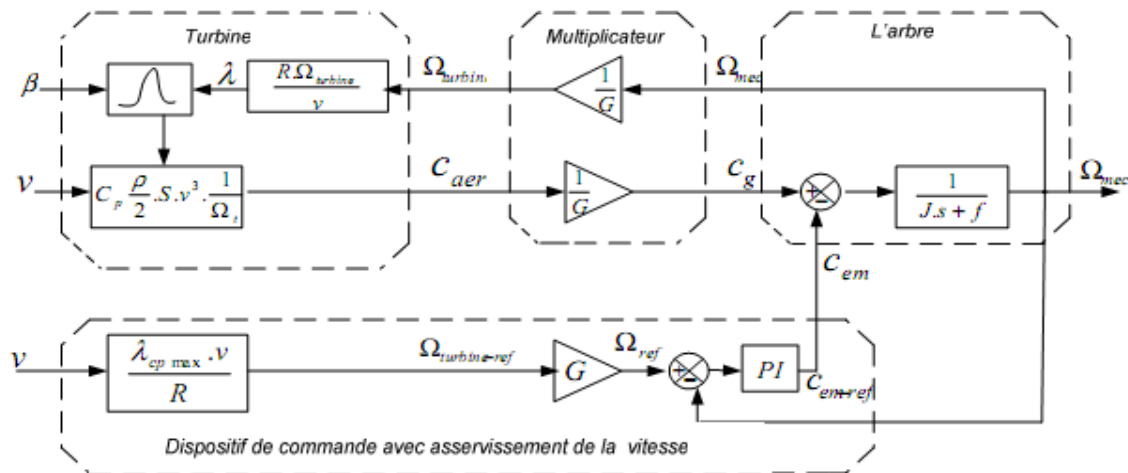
Turbine

Multiplicateur

L'arbre

$\beta$

$\lambda$

$\frac{R\Omega_{turbine}}{v}$

$\Omega_{turbine}$

$\frac{1}{G}$

$\Omega_{mec}$

$v$

$C_p \frac{\rho}{2}.S.v^3.\frac{1}{\Omega_t}$

$C_{aer}$

$\frac{1}{G}$

$C_g$

$\frac{1}{J.s+f}$

$\Omega_{mec}$

$C_{em}$

$v$

$\frac{\lambda_{cp\,max}.v}{R}$

$\Omega_{turbine\text{-}ref}$

$G$

$\Omega_{ref}$

$PI$

$C_{em\text{-}ref}$

Dispositif de commande avec asservissement de la vitesse